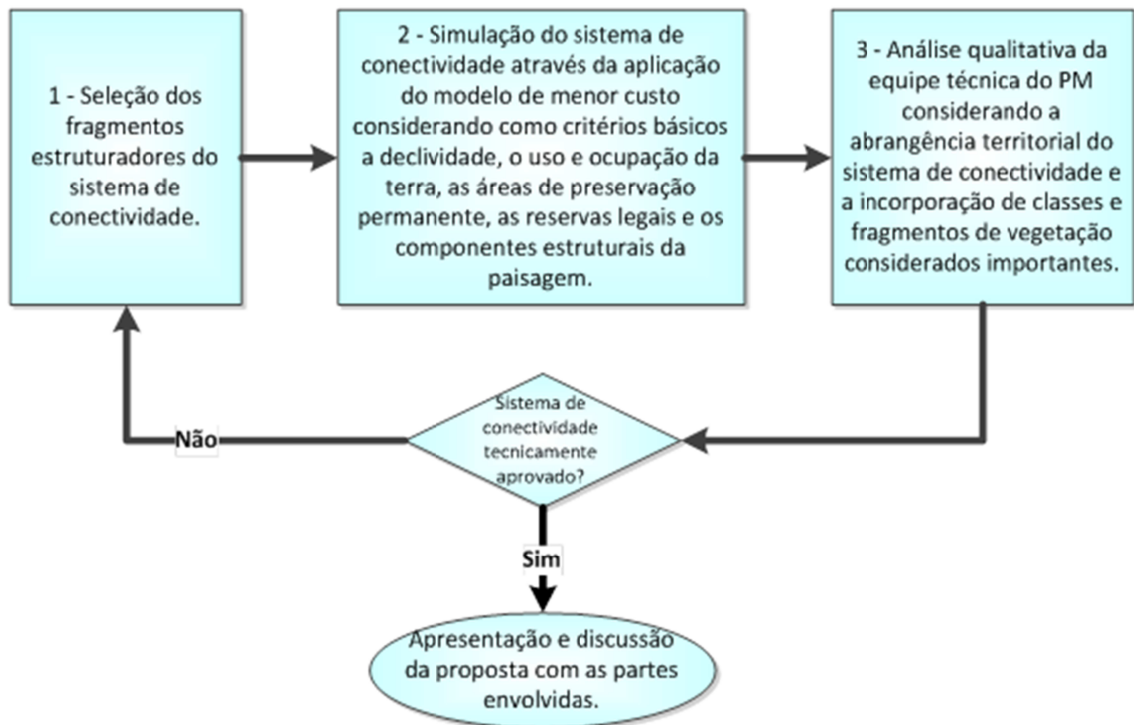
1 - Seleção dos fragmentos estruturadores do sistema de conectividade.

2 - Simulação do sistema de conectividade através da aplicação do modelo de menor custo considerando como critérios básicos a declividade, o uso e ocupação da terra, as áreas de preservação permanente, as reservas legais e os componentes estruturais da paisagem.

3 - Análise qualitativa da equipe técnica do PM considerando a abrangência territorial do sistema de conectividade e a incorporação de classes e fragmentos de vegetação considerados importantes.

Sistema de conectividade tecnicamente aprovado?

Não

Sim

Apresentação e discussão da proposta com as partes envolvidas.